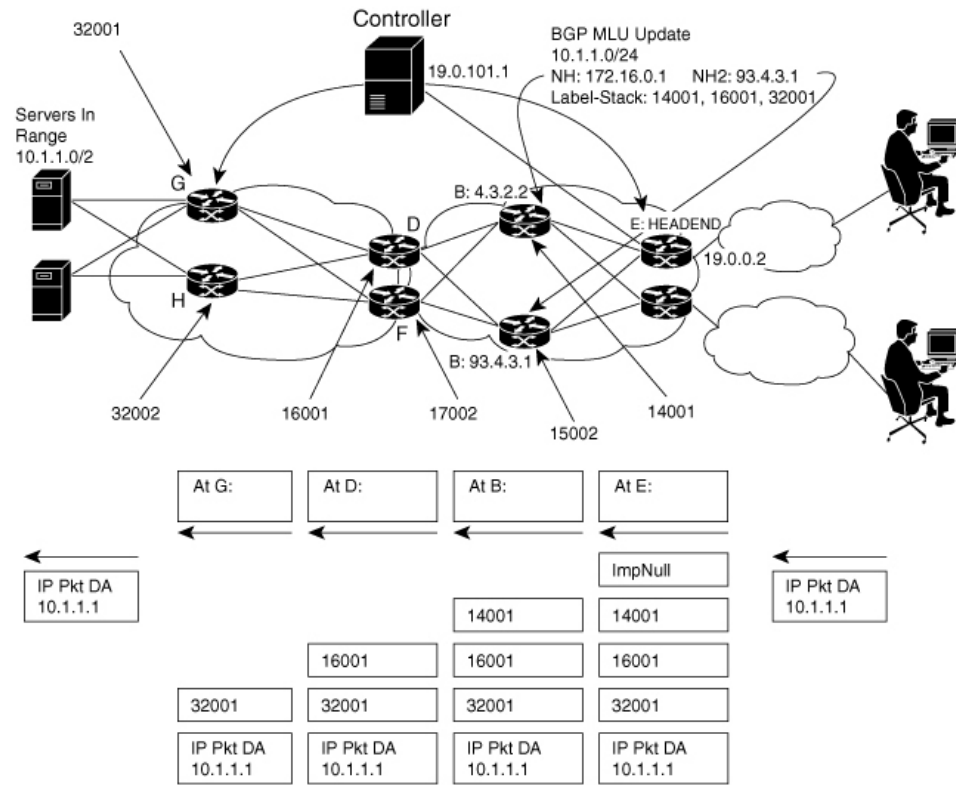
32001

Controller

BGP MLU Update
10.1.1.0/24
NH: 172.16.0.1 NH2: 93.4.3.1
Label-Stack: 14001, 16001, 32001

19.0.101.1

Servers In Range
10.1.1.0/2

G

H

D

F

B: 4.3.2.2

B: 93.4.3.1

E: HEADEND

19.0.0.2

32002

16001

17002

15002

14001

At G:

At D:

At B:

At E:

IP Pkt DA
10.1.1.1

ImpNull

IP Pkt DA
10.1.1.1

14001

14001

16001

16001

16001

32001

32001

32001

32001

IP Pkt DA
10.1.1.1

IP Pkt DA
10.1.1.1

IP Pkt DA
10.1.1.1

IP Pkt DA
10.1.1.1